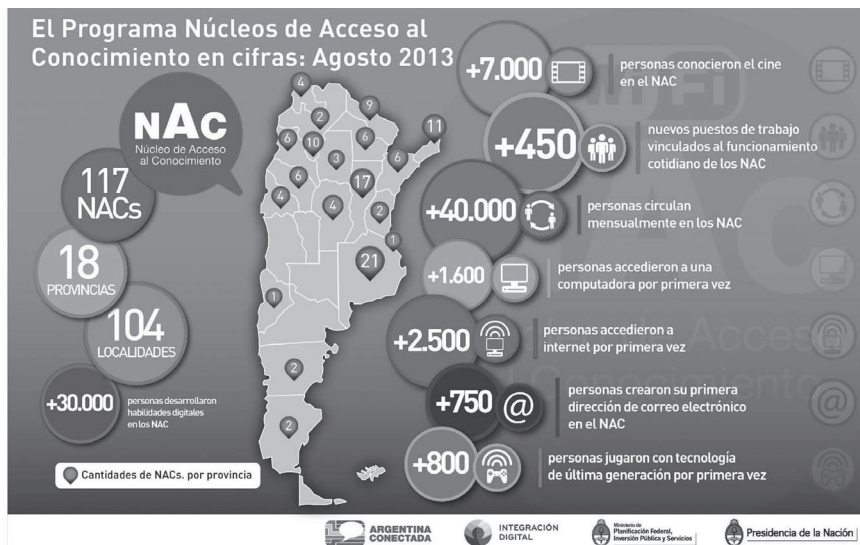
El Programa Núcleos de Acceso al Conocimiento en cifras: Agosto 2013

NAC
Núcleo de Acceso al Conocimiento

117 NACs

18 PROVINCIAS

104 LOCALIDADES

+30.000 personas desarrollaron habilidades digitales en los NAC

4 2 9 6 10 6 3 11 6 6 4 17 4 2 1 21 1 2 2

Cantidades de NACs. por provincia

+7.000 personas conocieron el cine en el NAC

+450 nuevos puestos de trabajo vinculados al funcionamiento cotidiano de los NAC

+40.000 personas circulan mensualmente en los NAC

+1.600 personas accedieron a una computadora por primera vez

+2.500 personas accedieron a internet por primera vez

+750 @ personas crearon su primera dirección de correo electrónico en el NAC

+800 personas jugaron con tecnología de última generación por primera vez

ARGENTINA CONECTADA
INTEGRACIÓN DIGITAL
Ministerio de Planificación Federal, Inversión Pública y Servicios
Presidencia de la Nación